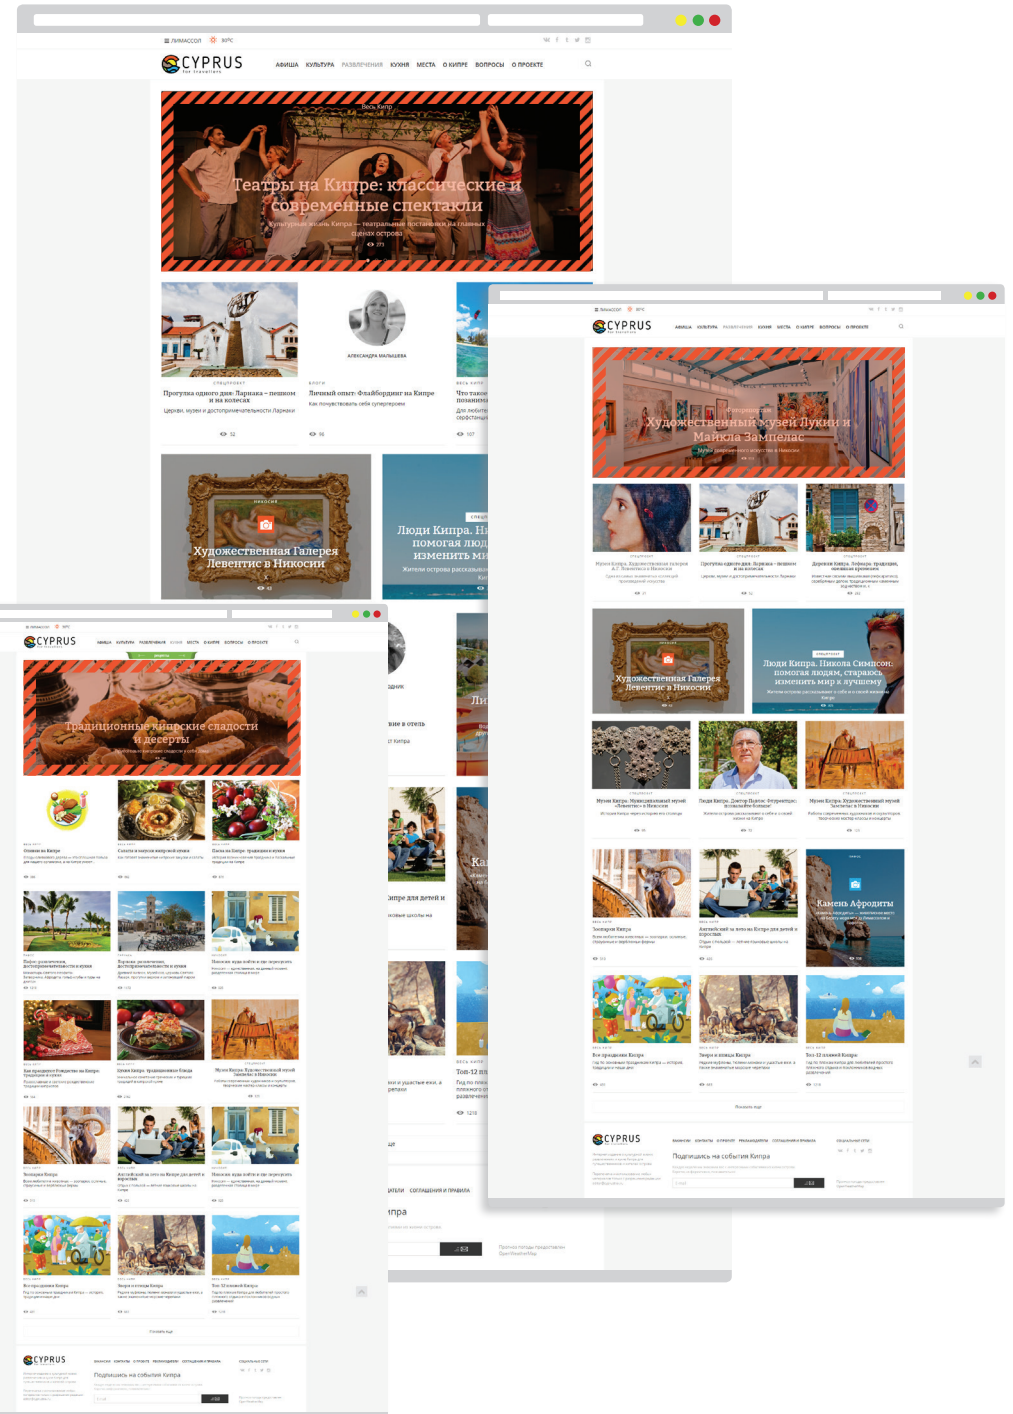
ЛИМАССОЛ 30°C

CYPRUS for travellers

АФИША КУЛЬТУРА РАЗВЛЕЧЕНИЯ КУХНЯ МЕСТА О КИПРЕ ВОПРОСЫ О ПРОЕКТЕ

Весь Кипр

Театры на Кипре: классические и современные спектакли

Культурная жизнь Кипра — театральные постановки на главных сценах острова

271

СПЕЦПРОЕКТ

Прогулка одного дня: Ларнака – пешком и на колесах

Церкви, музеи и достопримечательности Ларнаки

52

АЛЕКСАНДРА МАЛЬЦЕВА

БЛОГИ

Личный опыт: Флайбординг на Кипре

Как почувствовать себя супергероем

56

ВЕСЬ КИПР

Что такое

107

НИКОСИЯ

Художественная Галерея Левентис в Никосии

43

Люди Кипра. Ни помогая люд изменить ми

Жители острова рассказыва

ЛИМАССОЛ 30°C

CYPRUS

АФИША КУЛЬТУРА РАЗВЛЕЧЕНИЯ КУХНЯ МЕСТА О КИПРЕ ВОПРОСЫ О ПРОЕКТЕ

Художественный музей Лукии и Майкла Зампелас

Музей современного искусства в Никосии

Музеи Кипра. Художественная галерея А.Г. Левентиса в Никосии

Прогулка одного дня: Ларнака – пешком и на колесах

Церкви, музеи и достопримечательности Ларнаки

Деревни Кипра. Лефкара: традиции, овеянные временем

Художественная Галерея Левентис в Никосии

Люди Кипра. Никола Симпсон: помогая людям, стараюсь изменить мир к лучшему

Жители острова рассказывают о себе и о своей жизни на Кипре

Музеи Кипра. Муниципальный музей «Левентис» в Никосии

Люди Кипра. Доктор Пьерос Федоритос: «Я отказался быть богом!»

Музеи Кипра. Художественный музей Таменгиас в Никосии

Зоопарки Кипра

Английский на лето на Кипре для детей и взрослых

Камень Афродиты

Все праздники Кипра

Звери и птицы Кипра

Топ-12 пляжей Кипра

Показать еще

CYPRUS

Подпишись на события Кипра

Традиционные кипрские сладости и десерты

Оливки на Кипре

Салаты и закуски кипрской кухни

Пасха на Кипре: традиции и кухня

Парки: развлечения, достопримечательности и кухня

Парки: развлечения, достопримечательности и кухня

Никосия: куда пойти и где перекусить

Как празднуют Рождество на Кипре: традиции и кухня

Пуцелл Кипра: традиционные блюда

Музеи Кипра. Художественный музей Таменгиас в Никосии

Зоопарки Кипра

Английский на лето на Кипре для детей и взрослых

Никосия: куда пойти и где перекусить

Все праздники Кипра

Звери и птицы Кипра

Топ-12 пляжей Кипра

Показать еще

CYPRUS

Подпишись на события Кипра

Топ-12 пл

Ли

Ка

ипре для детей и

1218

пра